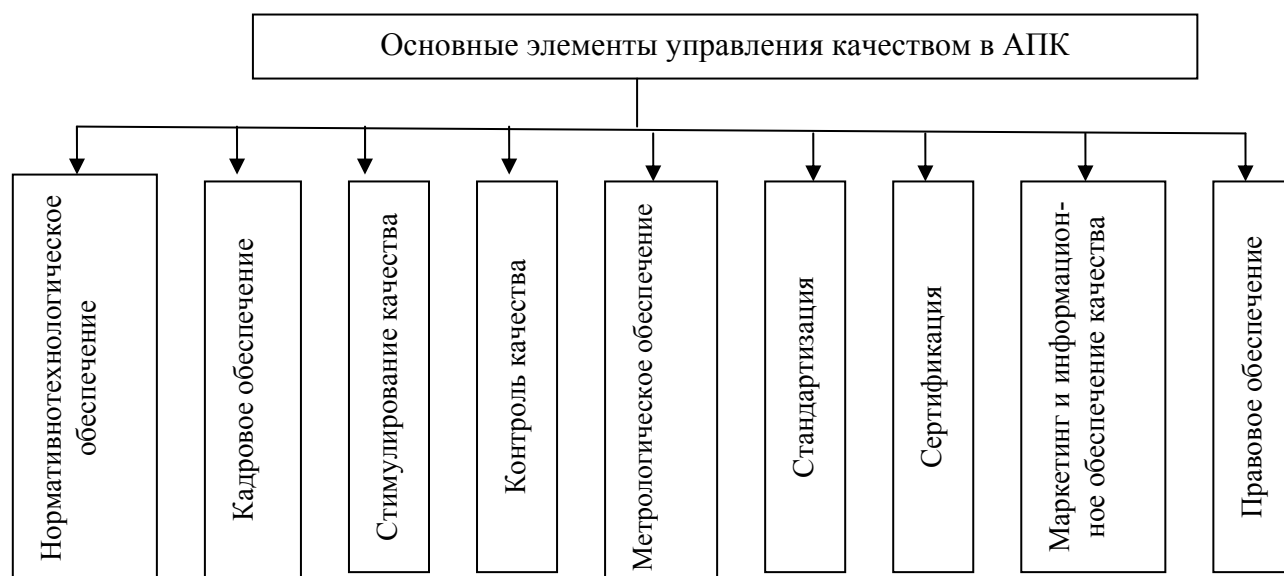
Основные элементы управления качеством в АПК

Нормативнотехнологическое обеспечение

Кадровое обеспечение

Стимулирование качества

Контроль качества

Метрологическое обеспечение

Стандартизация

Сертификация

Маркетинг и информационное обеспечение качества

Правовое обеспечение